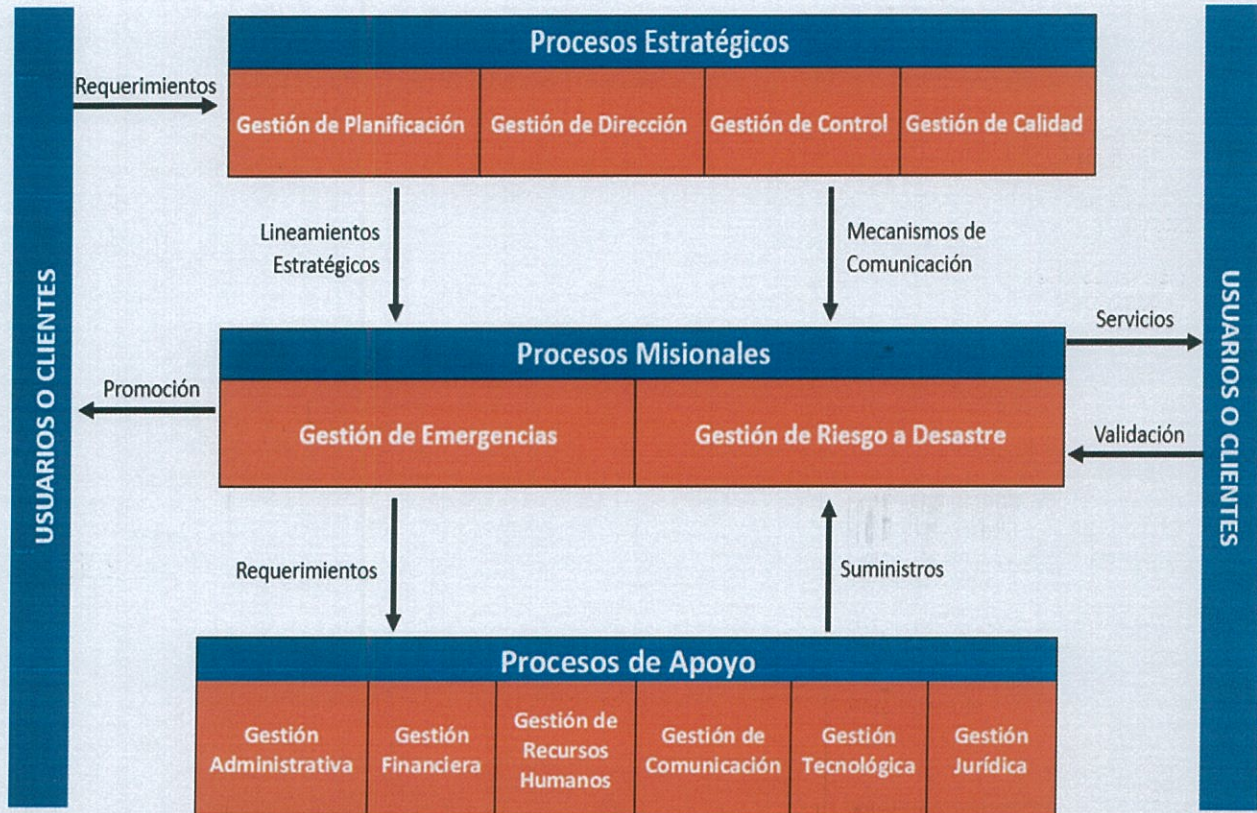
USUARIOS O CLIENTES

Requerimientos

Procesos Estratégicos

| Gestión de Planificación | Gestión de Dirección | Gestión de Control | Gestión de Calidad |
|---|---|---|---|

Lineamientos Estratégicos

Mecanismos de Comunicación

Promoción

Procesos Misionales

| Gestión de Emergencias | Gestión de Riesgo a Desastre |
|---|---|

Servicios

Validación

Requerimientos

Suministros

Procesos de Apoyo

| Gestión Administrativa | Gestión Financiera | Gestión de Recursos Humanos | Gestión de Comunicación | Gestión Tecnológica | Gestión Jurídica |
|---|---|---|---|---|---|

USUARIOS O CLIENTES